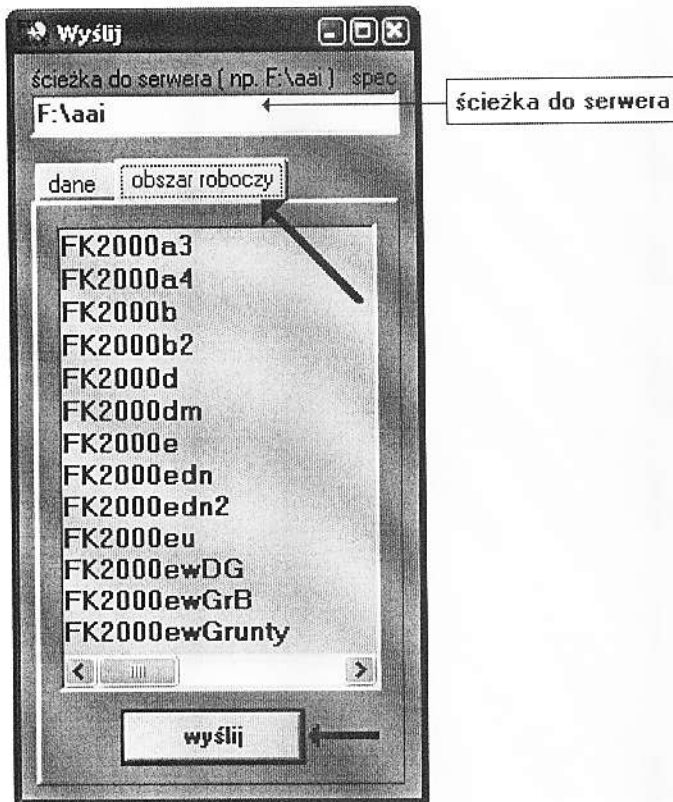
Wyślij

ścieżka do serwera ( np. F:\aai ) spec

F:\aai

ścieżka do serwera

dane

obszar roboczy

FK2000a3
FK2000a4
FK2000b
FK2000b2
FK2000d
FK2000dm
FK2000e
FK2000edn
FK2000edn2
FK2000eu
FK2000ewDG
FK2000ewGrB
FK2000ewGrunty

wyślij